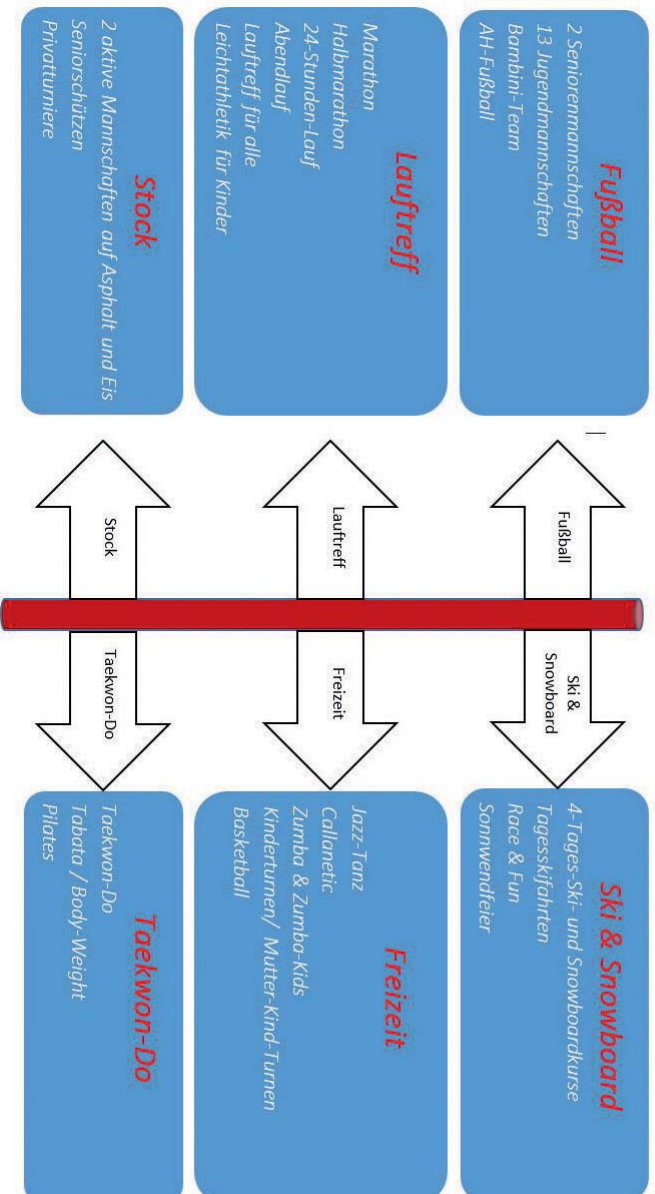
Fußball

2 Seniorenmannschaften
13 Jugendmannschaften
Bambini-Team
AH-Fußball

Lauftreff

Marathon
Halbmarathon
24-Stunden-Lauf
Abendlauf
Lauftreff für alle
Leichtathletik für Kinder

Stock

2 aktive Mannschaften auf Asphalt und Eis
Seniorschützen
Privatturniere

Fußball

Lauftreff

Stock

Ski & Snowboard

Freizeit

Taekwon-Do

Ski & Snowboard

4-Tages-Ski- und Snowboardkurse
Tagesskifahrten
Race & Fun
Sonnwendfeier

Freizeit

Jazz-Tanz
Callanetic
Zumba & Zumba-Kids
Kinderturnen/ Mutter-Kind-Turnen
Basketball

Taekwon-Do

Taekwon-Do
Tabata / Body-Weight
Pilates